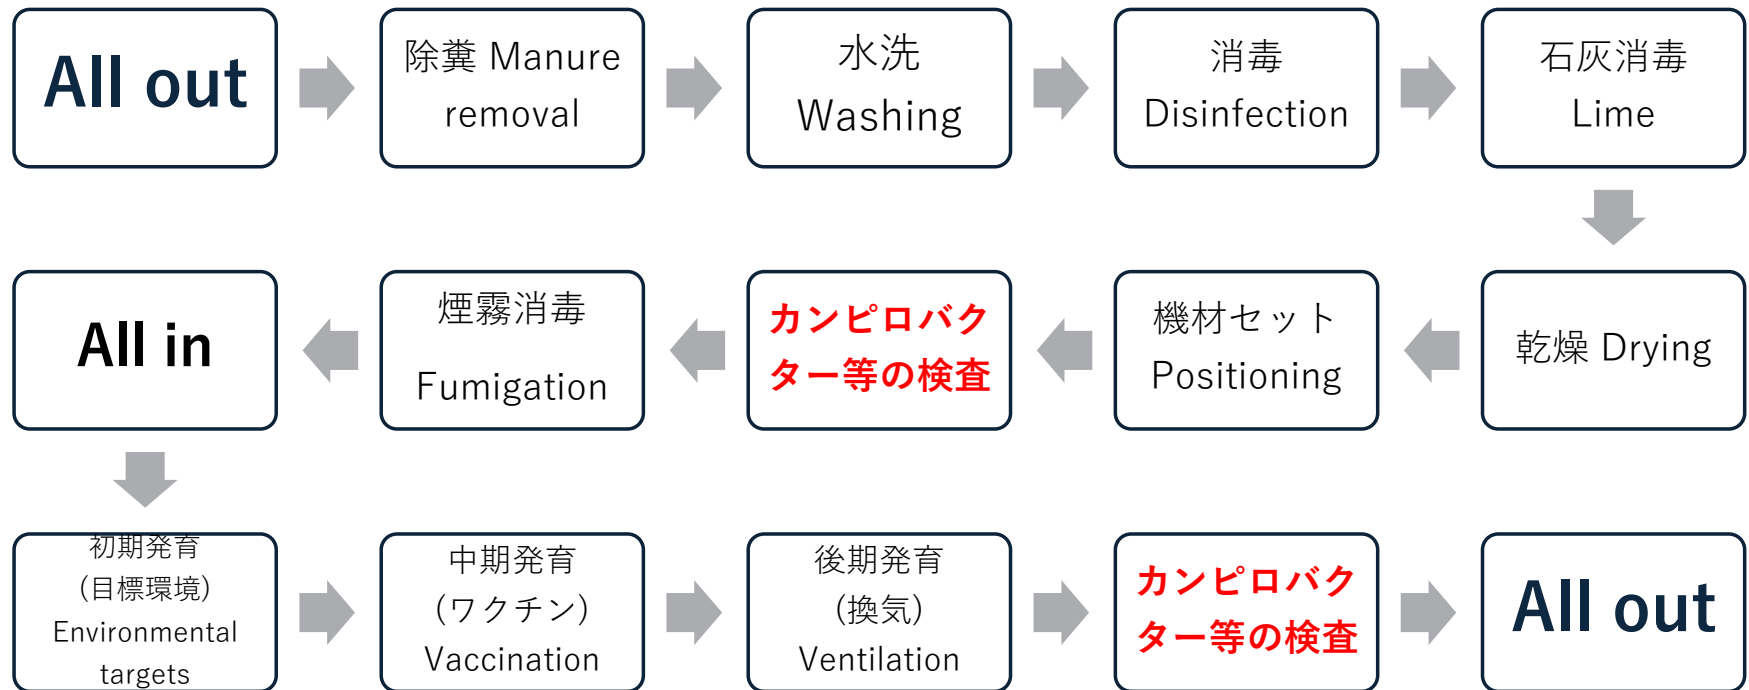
All out

除糞 Manure removal

水洗 Washing

消毒 Disinfection

石灰消毒 Lime

乾燥 Drying

機材セット Positioning

カンピロバクター等の検査

煙霧消毒 Fumigation

All in

初期発育 (目標環境) Environmental targets

中期発育 (ワクチン) Vaccination

後期発育 (換気) Ventilation

カンピロバクター等の検査

All out